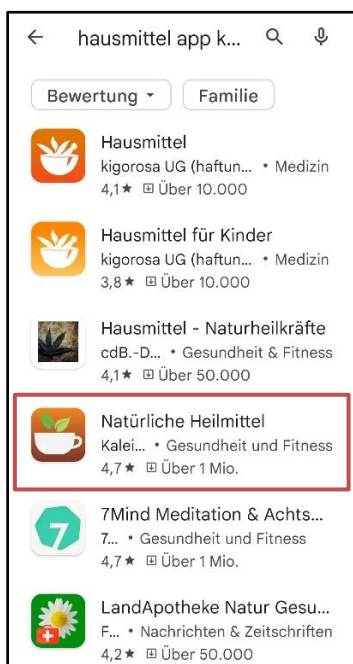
← hausmittel app k...

Bewertung ▾ Familie

Hausmittel
kigorosa UG (haftun... • Medizin
4,1★ Über 10.000

Hausmittel für Kinder
kigorosa UG (haftun... • Medizin
3,8★ Über 10.000

Hausmittel - Naturheilkräfte
cdB.-D... • Gesundheit & Fitness
4,1★ Über 50.000

Natürliche Heilmittel
Kalei... • Gesundheit und Fitness
4,7★ Über 1 Mio.

7Mind Meditation & Achts...
7... • Gesundheit und Fitness
4,7★ Über 1 Mio.

LandApotheke Natur Gesu...
F... • Nachrichten & Zeitschriften
4,2★ Über 50.000